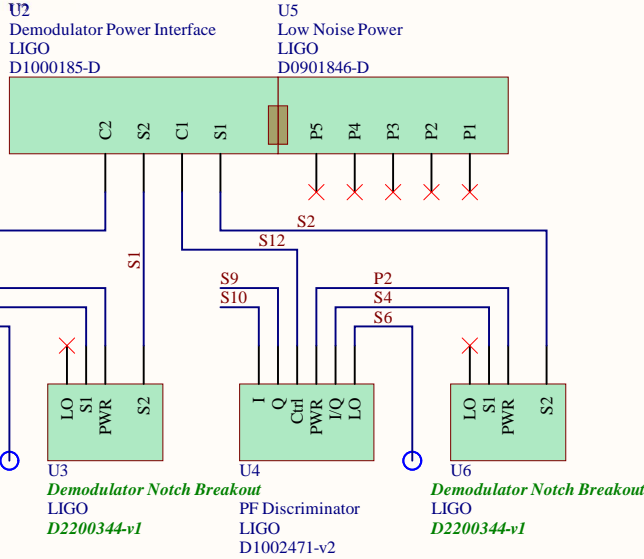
U2
Demodulator Power Interface
LIGO
D1000185-D

U5
Low Noise Power
LIGO
D0901846-D

C2 S2 C1 S1

P5 P4 P3 P2 P1

S2
S12
S1
S9
S10
P2
S4
S6

LO S1 PWR S2
U3
Demodulator Notch Breakout
LIGO
D2200344-v1

I Q Ctrl PWR I/Q LO
U4
PF Discriminator
LIGO
D1002471-v2

LO S1 PWR S2
U6
Demodulator Notch Breakout
LIGO
D2200344-v1